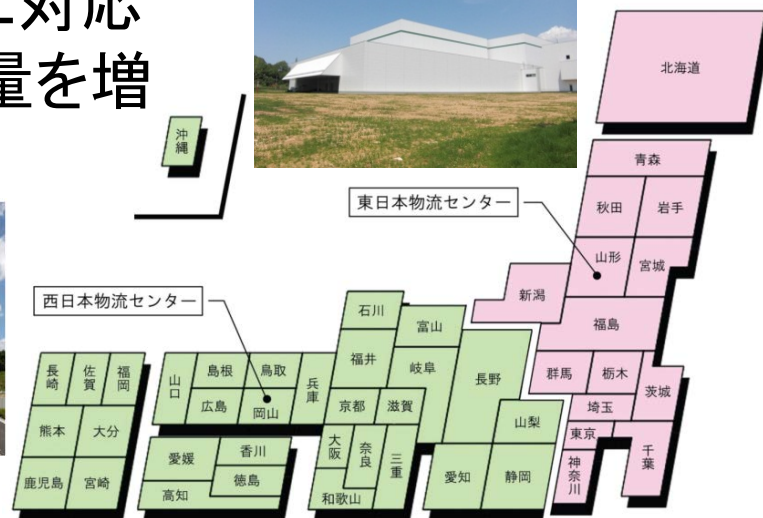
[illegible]対応
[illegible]量を増

北海道
沖縄
青森
東日本物流センター
秋田
岩手
山形
宮城
新潟
西日本物流センター
石川
富山
福島
福井
長崎
佐賀
福岡
山口
島根
鳥取
兵庫
岐阜
長野
群馬
栃木
茨城
広島
岡山
京都
滋賀
埼玉
山梨
熊本
大分
東京
大阪
奈良
三重
愛媛
香川
千葉
神奈川
鹿児島
宮崎
徳島
愛知
静岡
高知
和歌山